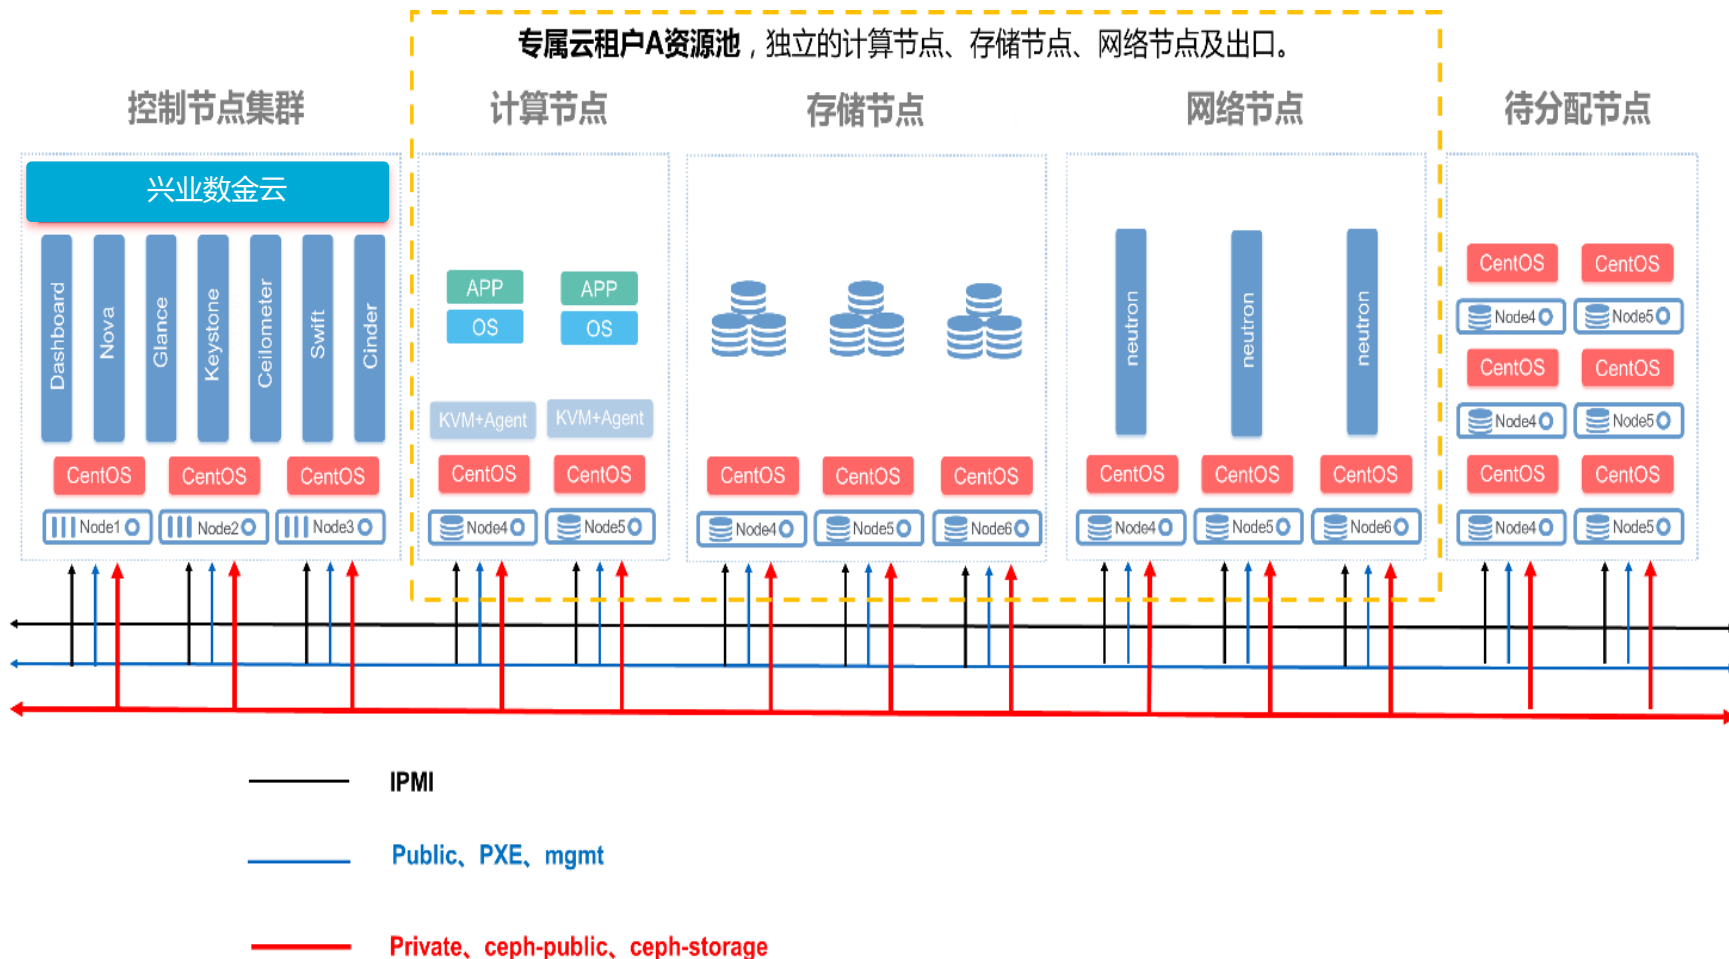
专属云租户A资源池，独立的计算节点、存储节点、网络节点及出口。

控制节点集群

兴业数金云

Dashboard
Nova
Glance
Keystone
Ceilometer
Swift
Cinder

CentOS CentOS CentOS

Node1 Node2 Node3

计算节点

APP
OS
APP
OS

KVM+Agent KVM+Agent

CentOS CentOS

Node4 Node5

存储节点

CentOS CentOS CentOS

Node4 Node5 Node6

网络节点

neutron neutron neutron

CentOS CentOS CentOS

Node4 Node5 Node6

待分配节点

CentOS CentOS
Node4 Node5
CentOS CentOS
Node4 Node5
CentOS CentOS
Node4 Node5

IPMI

Public、PXE、mgmt

Private、ceph-public、ceph-storage